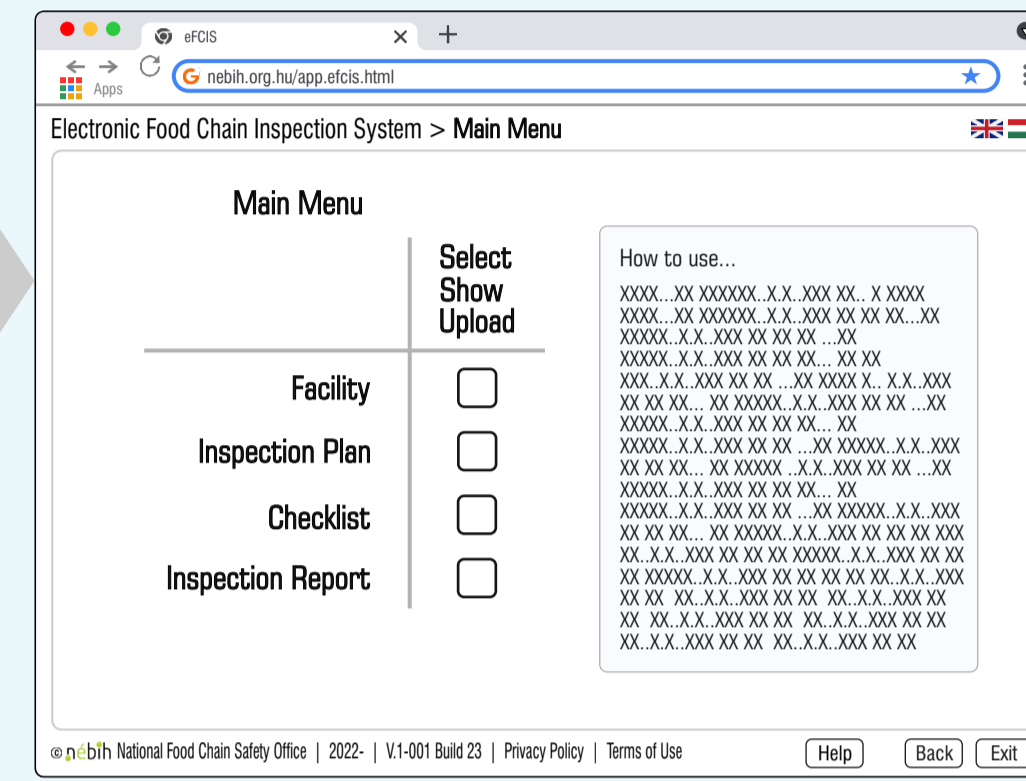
eFCIS

Apps

nebih.org.hu/app.efcis.html

Electronic Food Chain Inspection System > Main Menu

Main Menu

| | Select Show Upload |
|---|---|
| Facility | |
| Inspection Plan | |
| Checklist | |
| Inspection Report | |

How to use...

XXXX...XX XXXXXX..X.X..XXX XX.. X XXXX XXXX...XX XXXXXX..X.X..XXX XX XX XX...XX XXXXX..X.X..XXX XX XX XX ...XX XXXXX..X.X..XXX XX XX XX... XX XX XXX..X.X..XXX XX XX ...XX XXXX X.. X.X..XXX XX XX XX... XX XXXXX..X.X..XXX XX XX ...XX XXXXX..X.X..XXX XX XX XX... XX XXXXX..X.X..XXX XX XX ...XX XXXXX..X.X..XXX XX XX XX... XX XXXXX ..X.X..XXX XX XX ...XX XXXXX..X.X..XXX XX XX XX... XX XXXXX..X.X..XXX XX XX ...XX XXXXX..X.X..XXX XX XX XX... XX XXXXX..X.X..XXX XX XX XX XXX XX..X.X..XXX XX XX XX XXXXX..X.X..XXX XX XX XX XXXXX..X.X..XXX XX XX XX XX XX..X.X..XXX XX XX XX..X.X..XXX XX XX XX..X.X..XXX XX XX XX XX..X.X..XXX XX XX XX..X.X..XXX XX XX XX..X.X..XXX XX XX XX..X.X..XXX XX XX

© nébih National Food Chain Safety Office | 2022- | V.1-001 Build 23 | Privacy Policy | Terms of Use

Help Back Exit